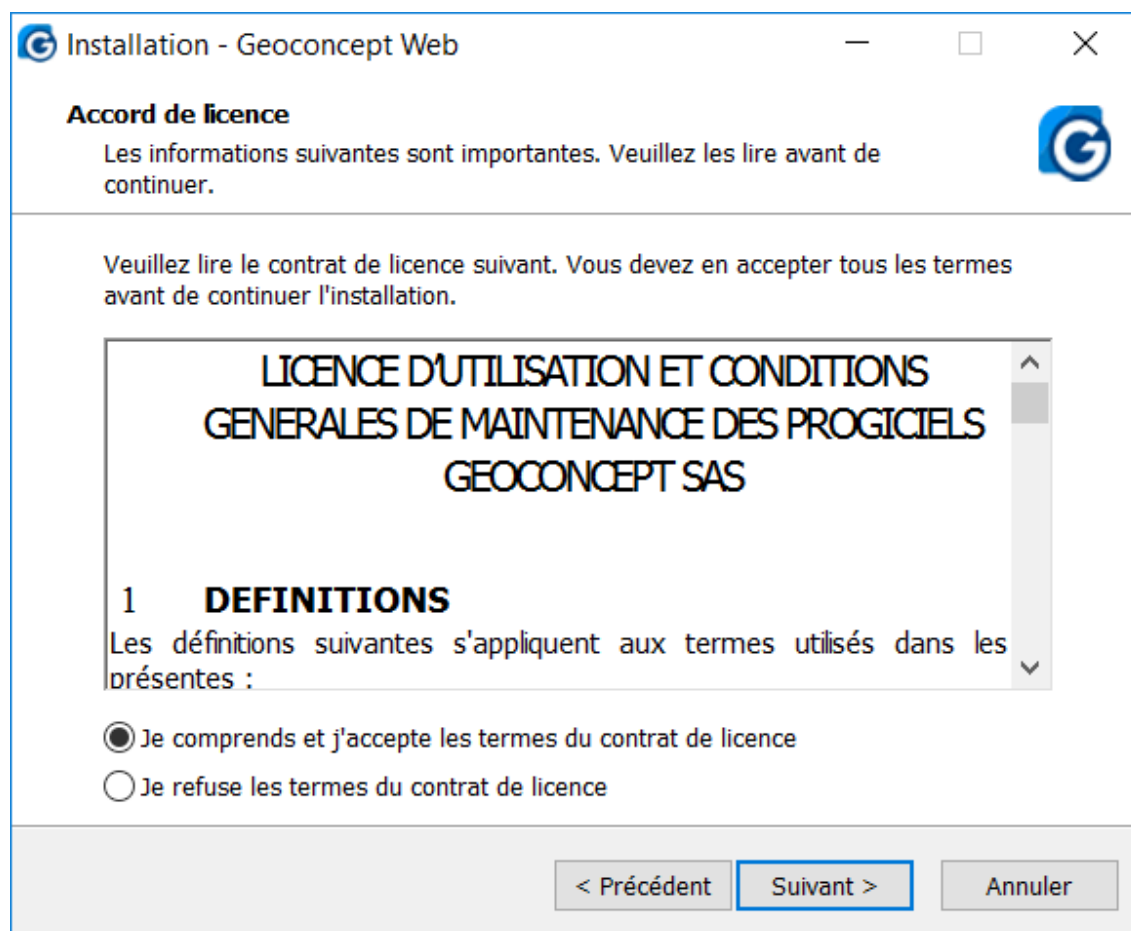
Installation - Geoconcept Web

Accord de licence

Les informations suivantes sont importantes. Veuillez les lire avant de continuer.

Veuillez lire le contrat de licence suivant. Vous devez en accepter tous les termes avant de continuer l'installation.

LICENCE D'UTILISATION ET CONDITIONS GENERALES DE MAINTENANCE DES PROGICIELS GEOCONCEPT SAS

1 DEFINITIONS

Les définitions suivantes s'appliquent aux termes utilisés dans les présentes :

Je comprends et j'accepte les termes du contrat de licence

Je refuse les termes du contrat de licence

< Précédent

Suivant >

Annuler